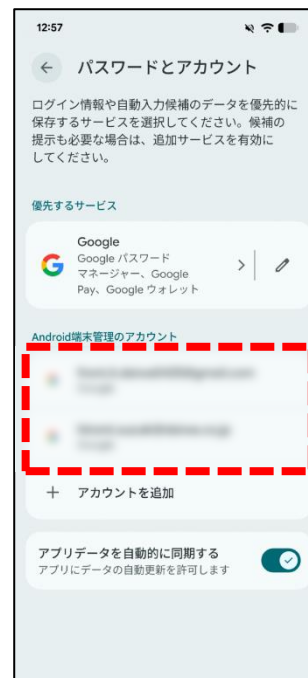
12:57

パスワードとアカウント

ログイン情報や自動入力候補のデータを優先的に保存するサービスを選択してください。候補の提示も必要な場合は、追加サービスを有効にしてください。

優先するサービス

Google
Google パスワードマネージャー、Google Pay、Google ウォレット

Android端末管理のアカウント

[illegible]
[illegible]

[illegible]
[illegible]

+ アカウントを追加

アプリデータを自動的に同期する
アプリにデータの自動更新を許可します